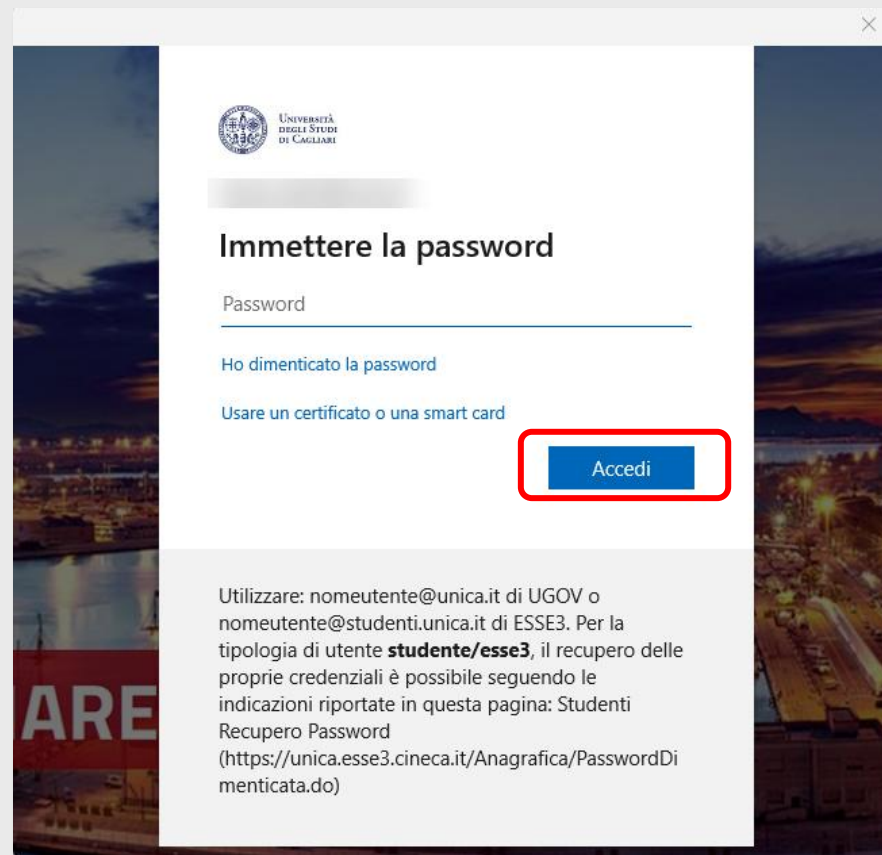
Università degli Studi di Cagliari

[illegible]

Immettere la password

Password

Ho dimenticato la password

Usare un certificato o una smart card

Accedi

Utilizzare: nomeutente@unica.it di UGOV o nomeutente@studenti.unica.it di ESSE3. Per la tipologia di utente **studente/esse3**, il recupero delle proprie credenziali è possibile seguendo le indicazioni riportate in questa pagina: Studenti Recupero Password (https://unica.esse3.cineca.it/Anagrafica/PasswordDimenticata.do)

ARE